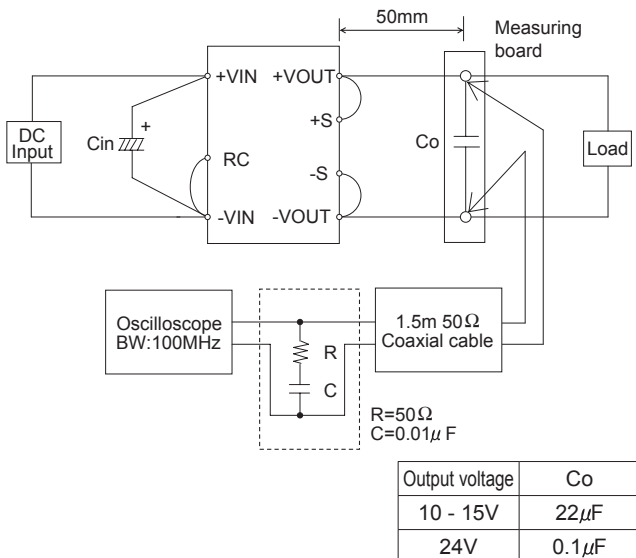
50mm

Measuring board

DC Input

Cin

+

+VIN

RC

-VIN

+VOUT

+S

-S

-VOUT

Co

Load

Oscilloscope BW:100MHz

R

C

R=50$\Omega$
C=0.01$\mu$ F

1.5m 50$\Omega$ Coaxial cable

| Output voltage | Co |
|---|---|
| 10 - 15V | 22$\mu$F |
| 24V | 0.1$\mu$F |